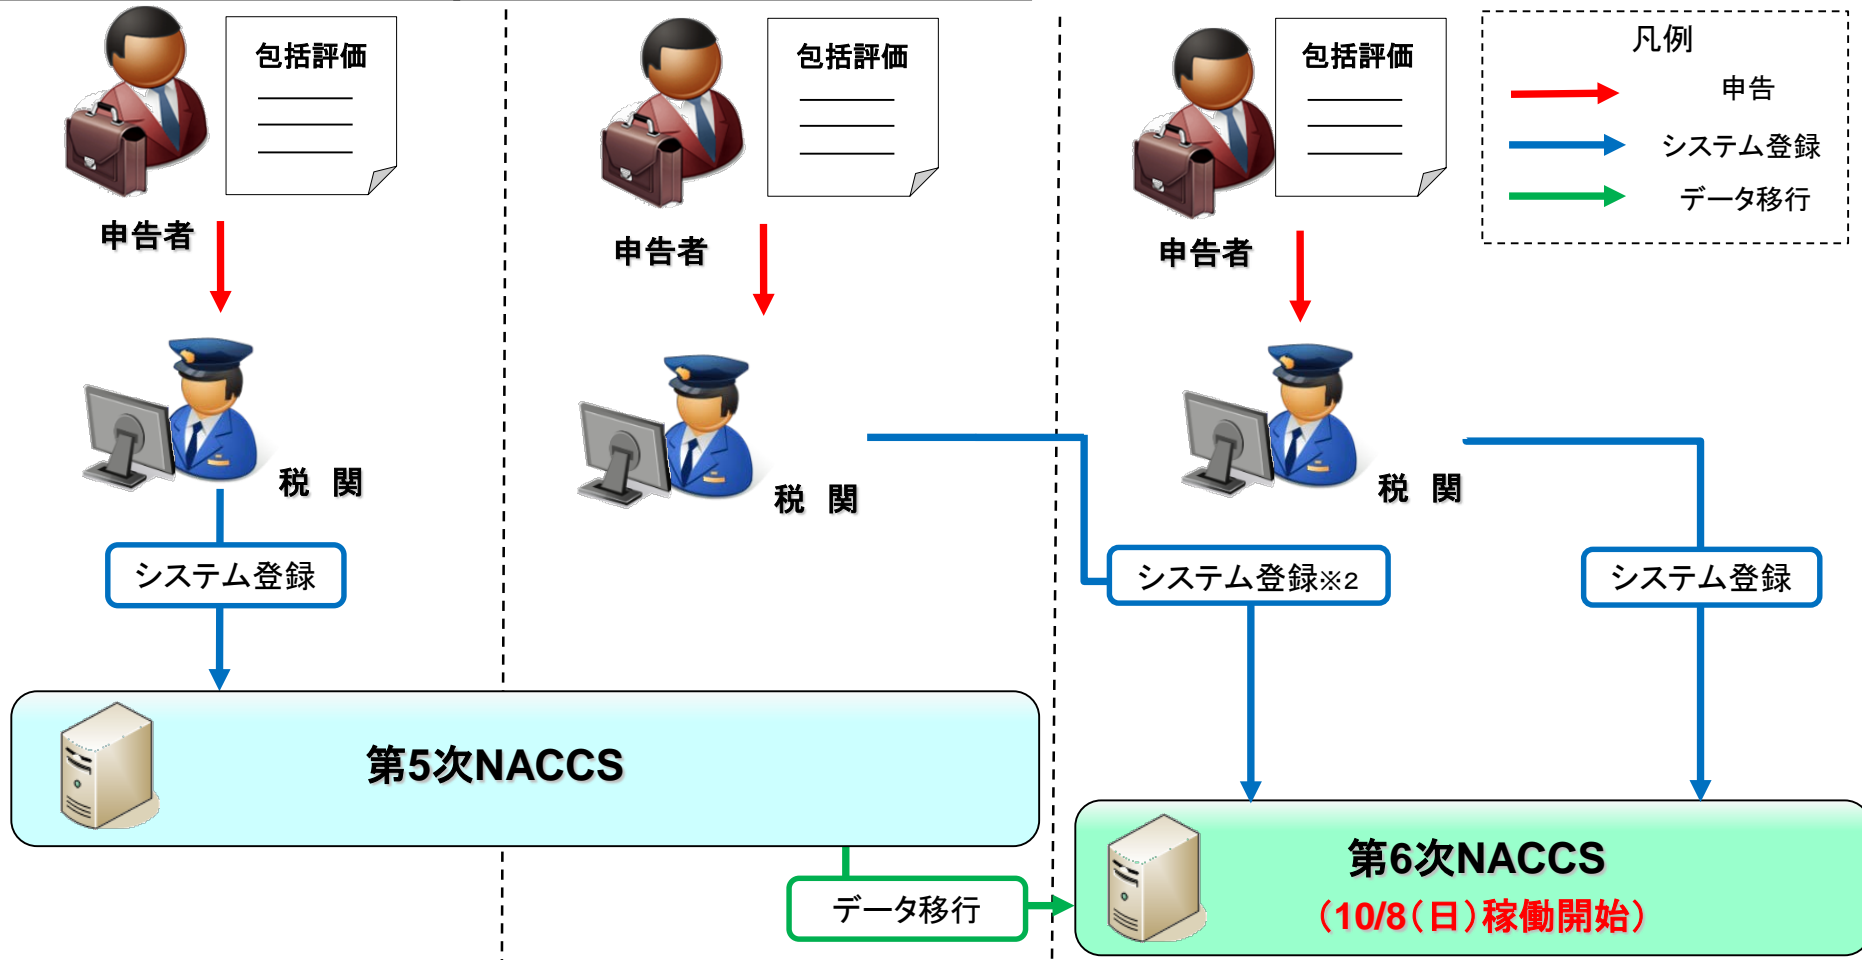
包括評価

申告者

税　関

システム登録

包括評価

申告者

税　関

包括評価

申告者

税　関

凡例

申告

システム登録

データ移行

システム登録※2

システム登録

第5次NACCS

データ移行

第6次NACCS

（10/8（日）稼働開始）